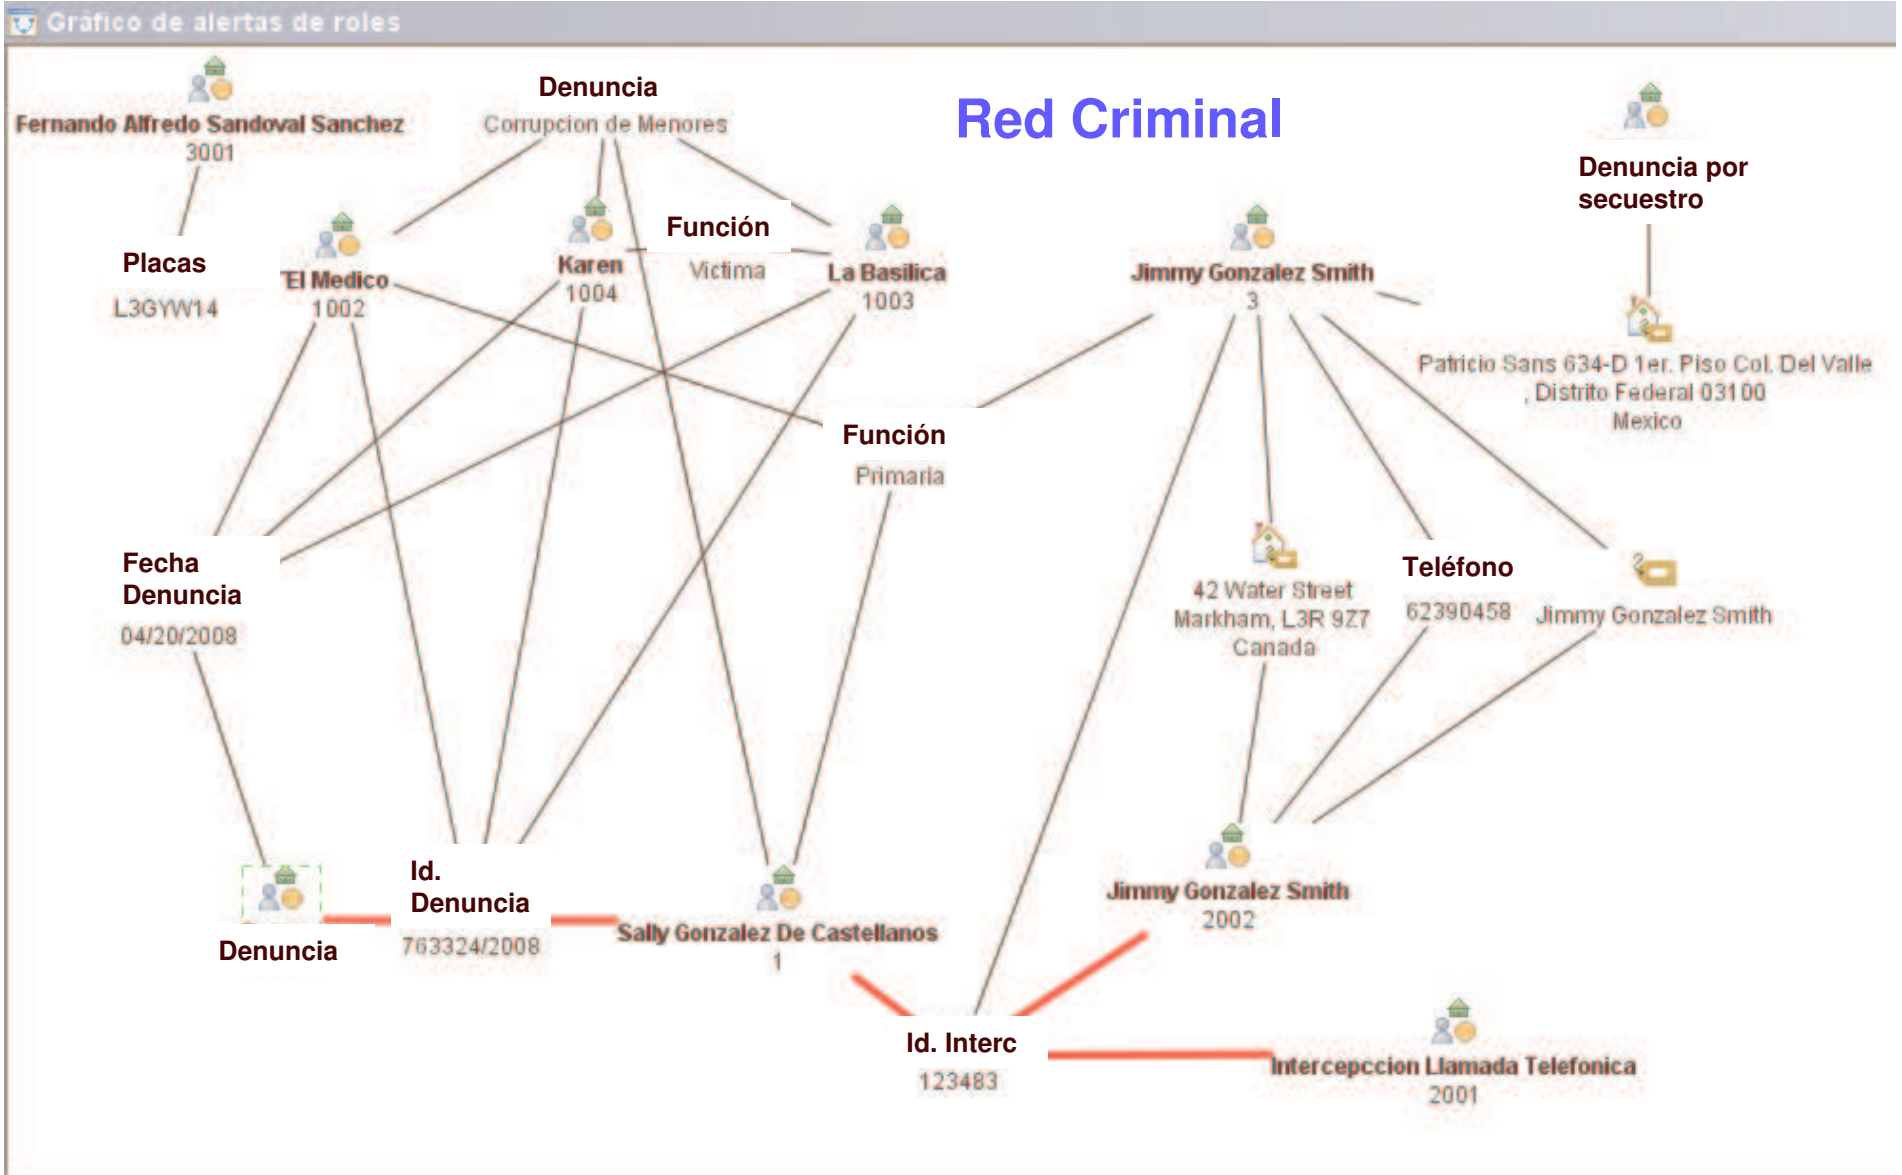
Gráfico de alertas de roles

Red Criminal

Fernando Alfredo Sandoval Sanchez
3001

Denuncia
Corrupcion de Menores

Denuncia por secuestro

Placas
L3GYW14

El Medico
1002

Karen
1004

Función
Victima

La Basilica
1003

Jimmy Gonzalez Smith
3

Patricio Sans 634-D 1er. Piso Col. Del Valle , Distrito Federal 03100 Mexico

Función
Primaria

Fecha Denuncia
04/20/2008

42 Water Street Markham, L3R 9Z7 Canada

Teléfono
62390458

Jimmy Gonzalez Smith

Denuncia

Id. Denuncia
763324/2008

Sally Gonzalez De Castellanos
1

Jimmy Gonzalez Smith
2002

Id. Interc
123483

Intercepccion Llamada Telefonica
2001